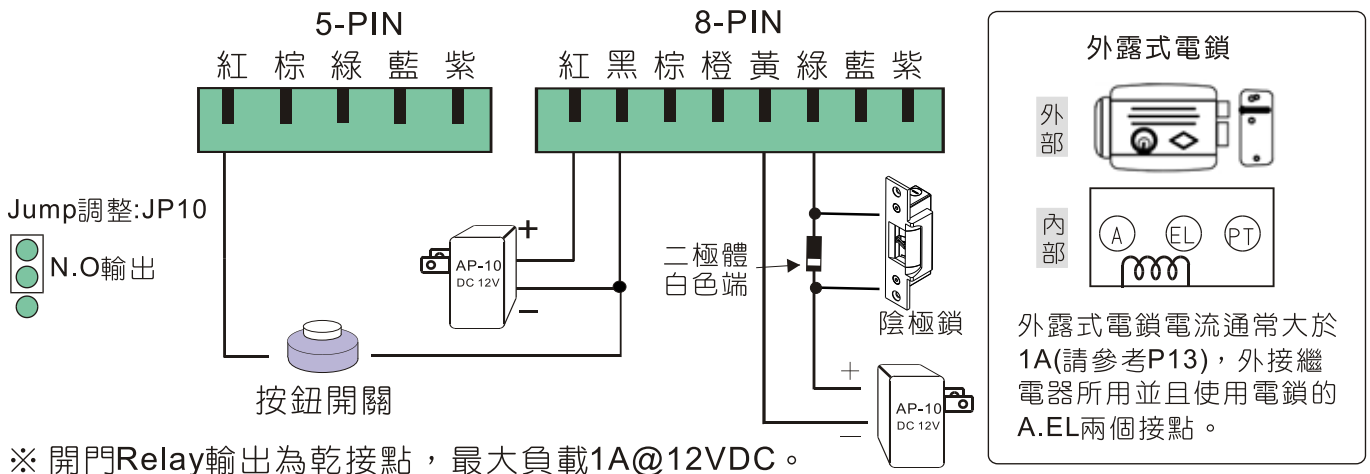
5-PIN
紅 棕 綠 藍 紫

8-PIN
紅 黑 棕 橙 黃 綠 藍 紫

外露式電鎖

外部

內部

A EL PT

外露式電鎖電流通常大於1A(請參考P13)，外接繼電器所用並且使用電鎖的A.EL兩個接點。

Jump調整:JP10

N.O輸出

+
AP-10
DC 12V
−

二極體
白色端

陰極鎖

+
AP-10
DC 12V
−

按鈕開關

※ 開門Relay輸出為乾接點，最大負載1A@12VDC。